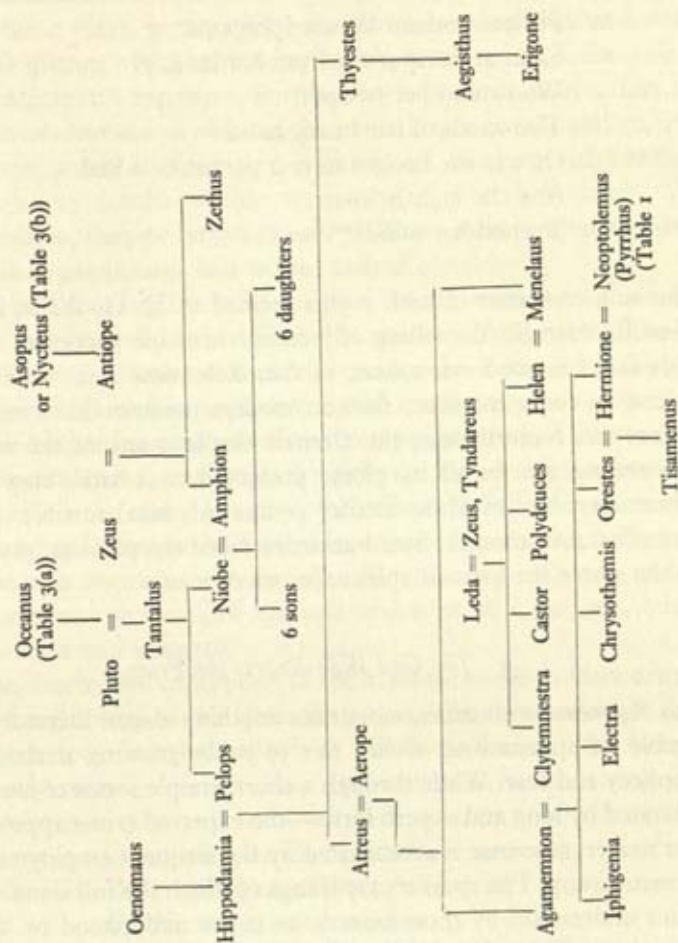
Oceanus
(Table 3(a))

Pluto = Zeus

Asopus
or Nycteus (Table 3(b))

Antiope

Oenomaus

Tantalus

Zethus

Hippodamia = Pelops

Niobe = Amphion

6 sons

6 daughters

Atreus = Aerope

Thyestes

Aegisthus

Erigone

Leda = Zeus, Tyndareus

Agamemnon = Clytemnestra

Castor

Polydeuces

Helen = Menelaus

Iphigenia

Electra

Chrysothemis

Orestes = Hermione = Neoptolemus
(Pyrrhus)
(Table 1

Tisamenus